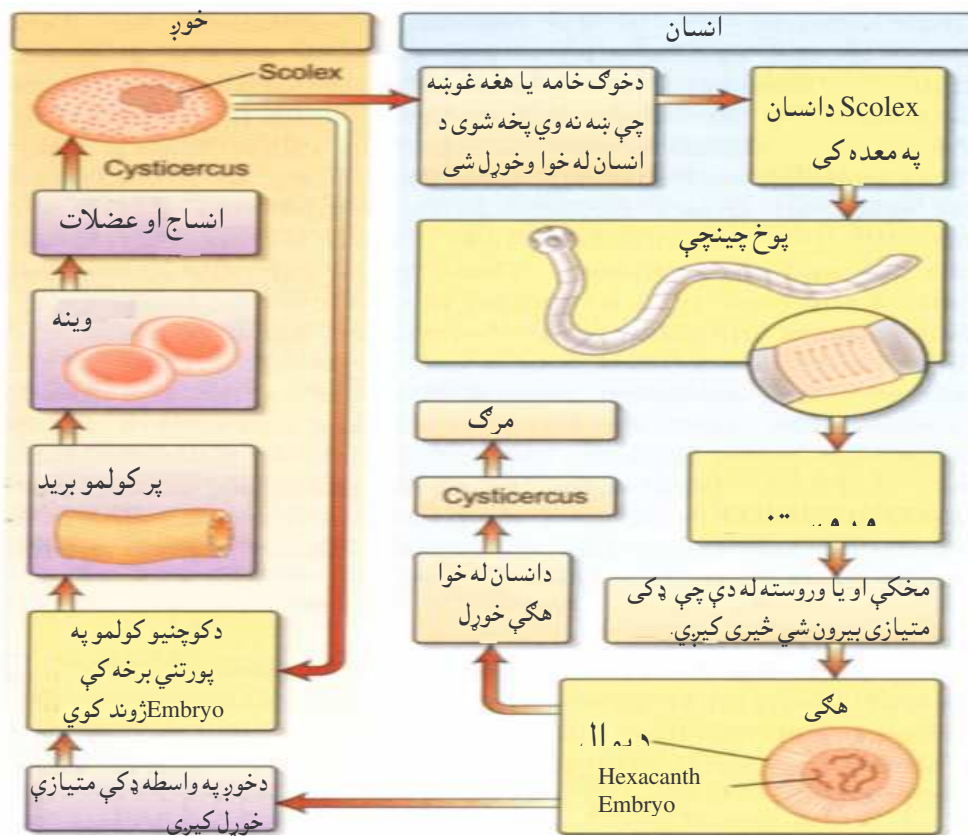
خوږ

انسان

Scolex

Cysticercus

دخوګ خامه یا هغه غوښه چې ښه نه وي پخه شوی د انسان له خوا وخوړل شي

Scolex دانسان په معده کې

انساج او عضلات

پوخ چینچې

وینه

پر کولمو برید

مرګ

Cysticercus

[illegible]

دکوچنیو کولمو په پورتني برخه کې Embryo ژوند کوي

دانسان له خوا هګې خوړل

مخکې او یا وروسته له دې چې د کی متیازی بیرون شي ځیری کیږي.

هګی

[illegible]

Hexacanth Embryo

دخوږ په واسطه دکې متیازې خوړل کیږي